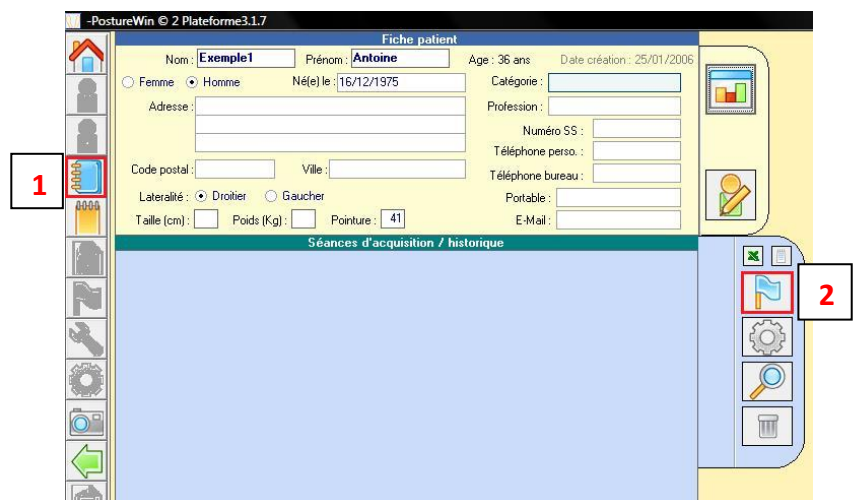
-PostureWin © 2 Plateforme3.1.7

Fiche patient

Nom : Exemple1
Prénom : Antoine
Age : 36 ans
Date création : 25/01/2006

Femme
Homme
Né(e) le : 16/12/1975
Catégorie :

Adresse :
Profession :
Numéro SS :
Téléphone perso. :

Code postal :
Ville :
Téléphone bureau :

Lateralité : Droitier
Gaucher
Portable :

Taille (cm) :
Poids (Kg) :
Pointure : 41
E-Mail :

Séances d'acquisition / historique

1

2